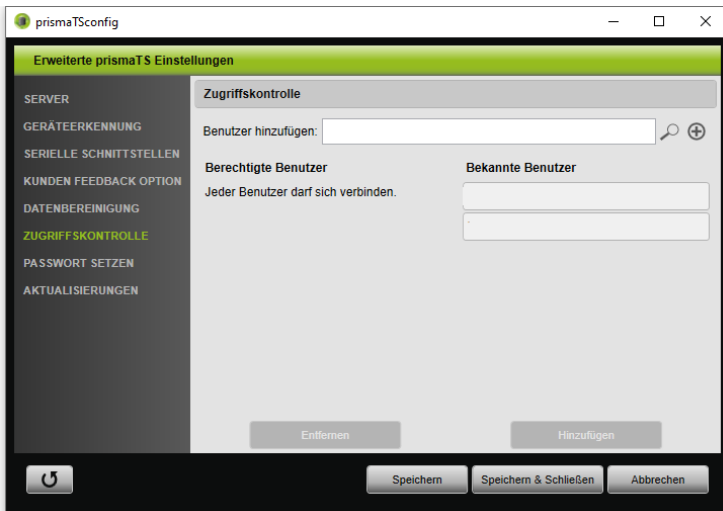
prismaTSconfig

Erweiterte prismaTS Einstellungen

SERVER
GERÄTEERKENNUNG
SERIELLE SCHNITTSTELLEN
KUNDEN FEEDBACK OPTION
DATENBEREINIGUNG
ZUGRIFFSKONTROLLE
PASSWORT SETZEN
AKTUALISIERUNGEN

Zugriffskontrolle

Benutzer hinzufügen:

Berechtigte Benutzer
Jeder Benutzer darf sich verbinden.

Bekannte Benutzer

Entfernen

Hinzufügen

Speichern
Speichern & Schließen
Abbrechen